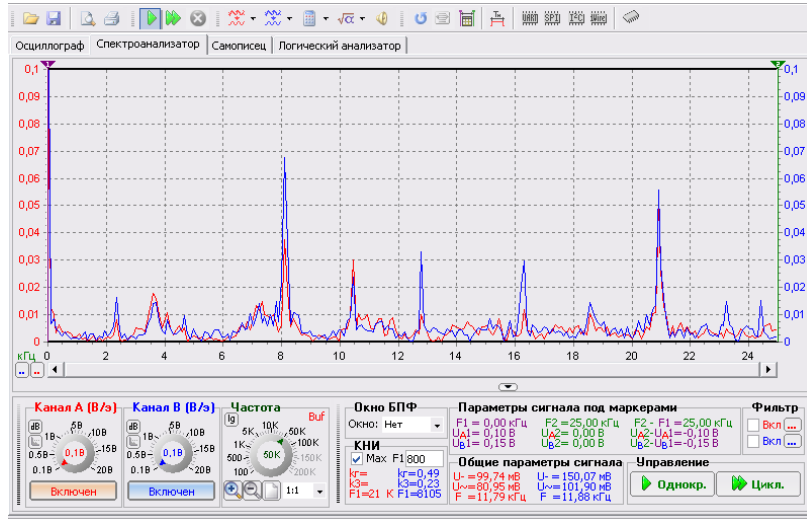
Осциллограф | Спектроанализатор | Самописец | Логический анализатор

0,1 0,09 0,08 0,07 0,06 0,05 0,04 0,03 0,02 0,01 0

0,1 0,09 0,08 0,07 0,06 0,05 0,04 0,03 0,02 0,01 0

кГц 0 2 4 6 8 10 12 14 16 18 20 22 24

Канал А (В/з)
5В 10В 1В 0.5В 15В 0.1В 20В 0,1В
Включен

Канал В (В/з)
5В 10В 1В 0.5В 15В 0.1В 20В 0,1В
Включен

Частота
Buf
lg 10K 5K 50K 1K 100K 500 150K 100 200K 50K
1:1

Окно БПФ
Окно: Нет

КНИ
Max F1 800
kr= kr=0,49
k3= k3=0,23
F1=21 К F1=8105

Параметры сигнала под маркерами
F1 = 0,00 кГц F2 = 25,00 кГц F2 - F1 = 25,00 кГц
$U_{A}1$ = 0,10 В $U_{A}2$ = 0,00 В $U_{A}2-U_{A}1$ = -0,10 В
$U_{B}1$ = 0,15 В $U_{B}2$ = 0,00 В $U_{B}2-U_{B}1$ = -0,15 В

Общие параметры сигнала
U- = 99,74 мВ U- = 150,07 мВ
U~ = 80,95 мВ U~ = 101,90 мВ
F = 11,79 кГц F = 11,88 кГц

Фильтр
Вкл ...
Вкл ...

Управление
Однокр.
Цикл.